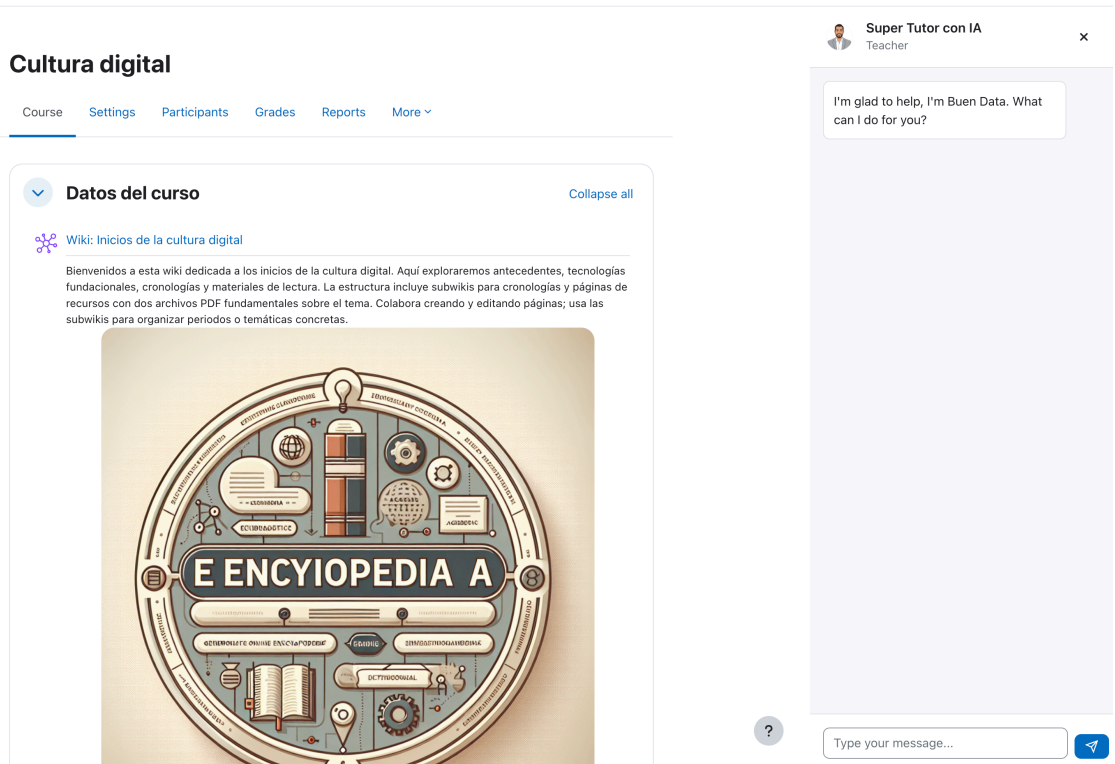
Cultura digital

Course Settings Participants Grades Reports More

Datos del curso

Collapse all

Wiki: Inicios de la cultura digital

Bienvenidos a esta wiki dedicada a los inicios de la cultura digital. Aquí exploraremos antecedentes, tecnologías fundacionales, cronologías y materiales de lectura. La estructura incluye subwikis para cronologías y páginas de recursos con dos archivos PDF fundamentales sobre el tema. Colabora creando y editando páginas; usa las subwikis para organizar periodos o temáticas concretas.

E ENCYIOPEDIA A

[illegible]

Super Tutor con IA
Teacher

I'm glad to help, I'm Buen Data. What can I do for you?

Type your message...

?